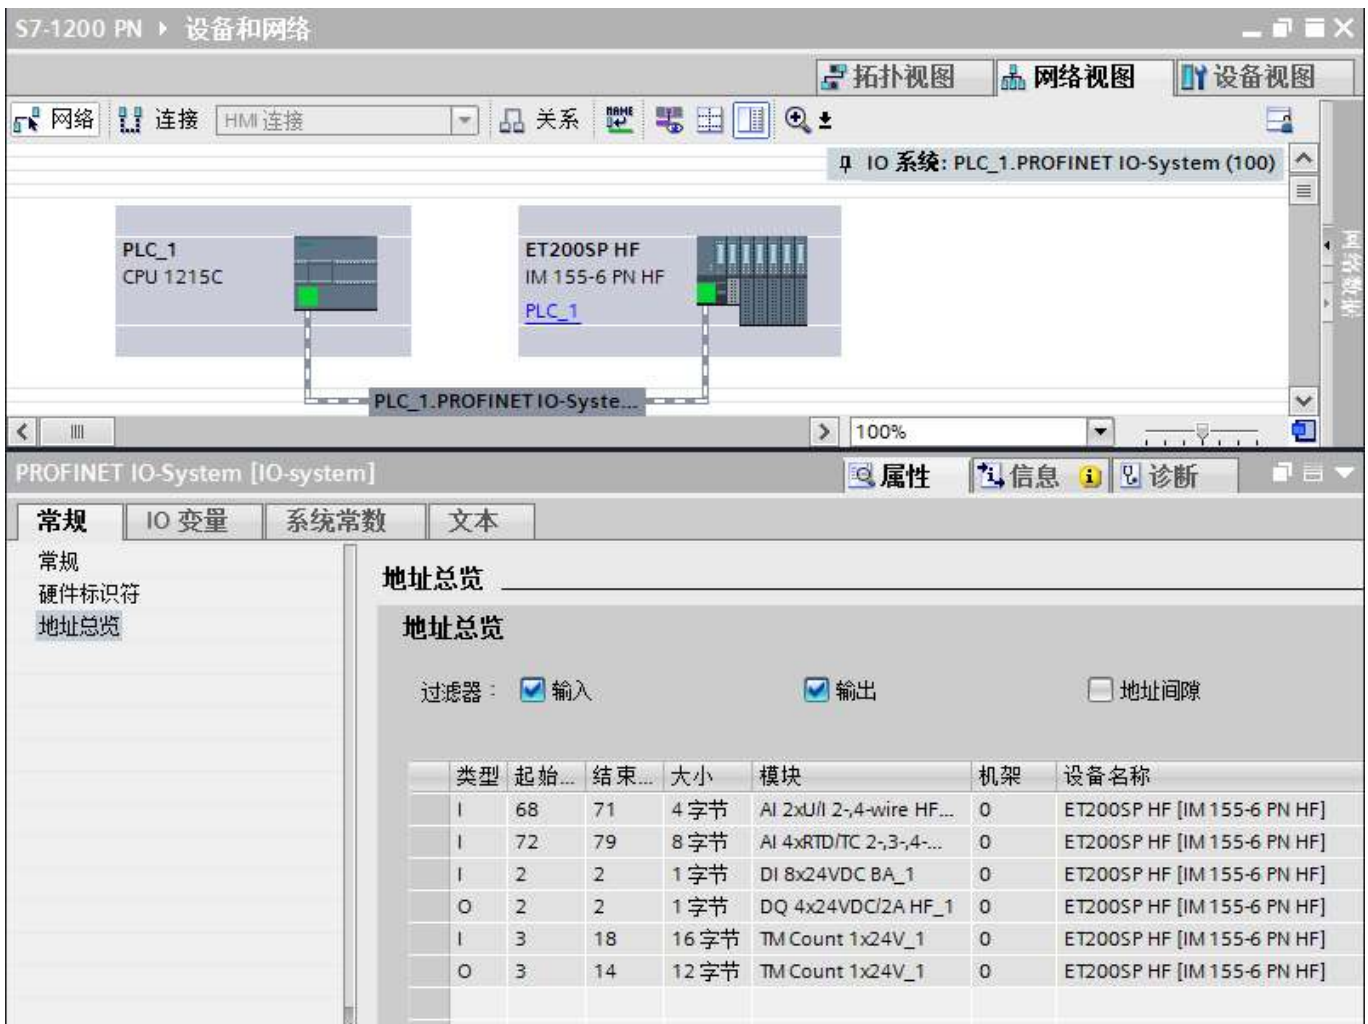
S7-1200 PN ▸ 设备和网络

拓扑视图　网络视图　设备视图

网络　连接　HMI 连接　关系

IO 系统: PLC_1.PROFINET IO-System (100)

PLC_1
CPU 1215C

ET200SP HF
IM 155-6 PN HF
PLC_1

PLC_1.PROFINET IO-Syste...

网络数据

100%

PROFINET IO-System [IO-system]

属性　信息　诊断

常规　IO 变量　系统常数　文本

常规
硬件标识符
地址总览

地址总览

地址总览

过滤器： 输入　输出　地址间隙

| | 类型 | 起始... | 结束... | 大小 | 模块 | 机架 | 设备名称 |
|---|---|---|---|---|---|---|---|
| | I | 68 | 71 | 4 字节 | AI 2xU/I 2-,4-wire HF... | 0 | ET200SP HF [IM 155-6 PN HF] |
| | I | 72 | 79 | 8 字节 | AI 4xRTD/TC 2-,3-,4-... | 0 | ET200SP HF [IM 155-6 PN HF] |
| | I | 2 | 2 | 1 字节 | DI 8x24VDC BA_1 | 0 | ET200SP HF [IM 155-6 PN HF] |
| | O | 2 | 2 | 1 字节 | DQ 4x24VDC/2A HF_1 | 0 | ET200SP HF [IM 155-6 PN HF] |
| | I | 3 | 18 | 16 字节 | TM Count 1x24V_1 | 0 | ET200SP HF [IM 155-6 PN HF] |
| | O | 3 | 14 | 12 字节 | TM Count 1x24V_1 | 0 | ET200SP HF [IM 155-6 PN HF] |